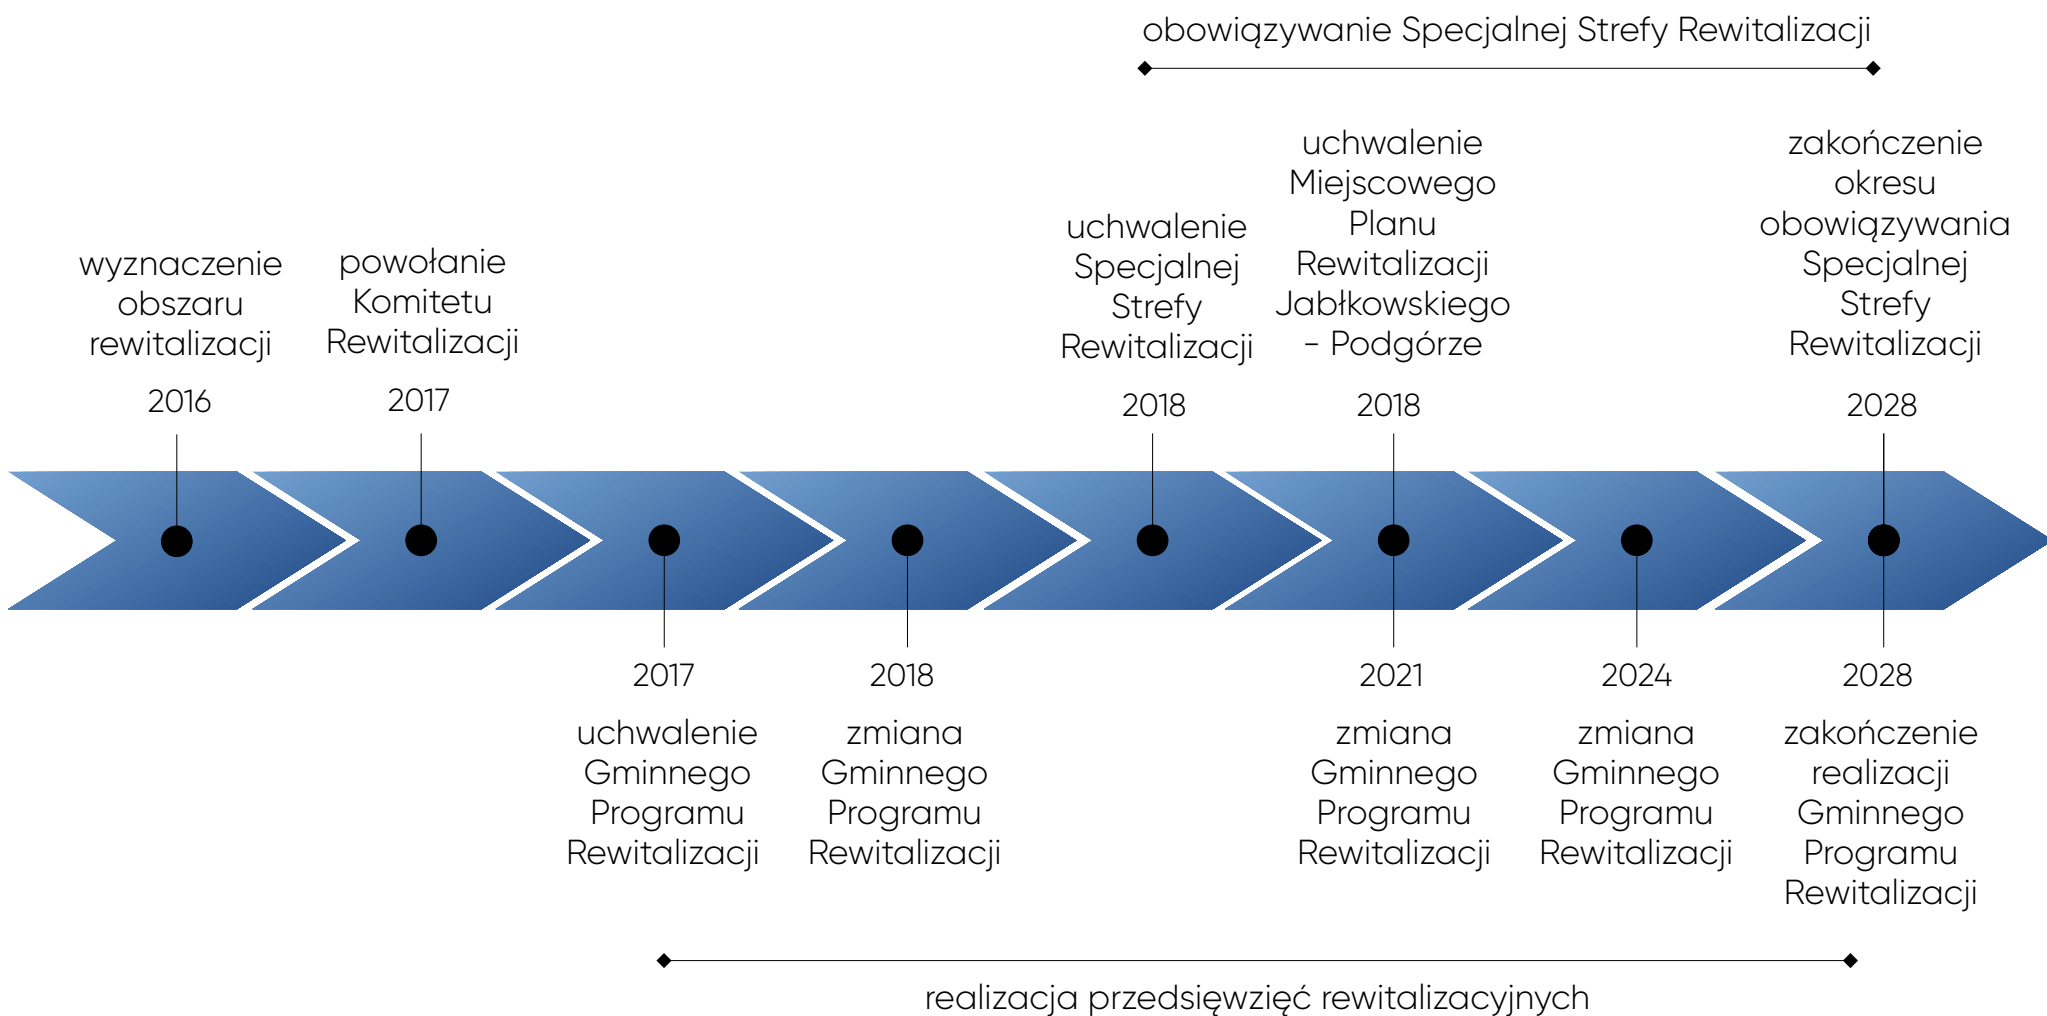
obowiązywanie Specjalnej Strefy Rewitalizacji

wyznaczenie obszaru rewitalizacji

2016

powołanie Komitetu Rewitalizacji

2017

uchwalenie Specjalnej Strefy Rewitalizacji

2018

uchwalenie Miejscowego Planu Rewitalizacji Jabłkowskiego - Podgórze

2018

zakończenie okresu obowiązywania Specjalnej Strefy Rewitalizacji

2028

2017

uchwalenie Gminnego Programu Rewitalizacji

2018

zmiana Gminnego Programu Rewitalizacji

2021

zmiana Gminnego Programu Rewitalizacji

2024

zmiana Gminnego Programu Rewitalizacji

2028

zakończenie realizacji Gminnego Programu Rewitalizacji

realizacja przedsięwzięć rewitalizacyjnych